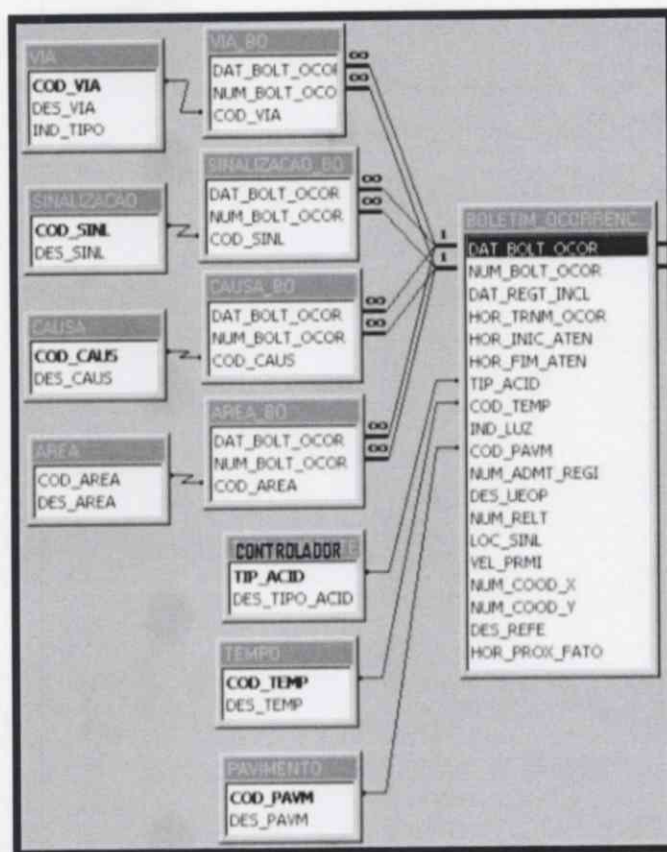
VIA
COD_VIA
DES_VIA
IND_TIPO

VIA_BO
DAT_BOLT_OCOR
NUM_BOLT_OCO
COD_VIA

SINALIZACAO
COD_SINL
DES_SINL

SINALIZACAO_BO
DAT_BOLT_OCOR
NUM_BOLT_OCOR
COD_SINL

CAUSA
COD_CAUS
DES_CAUS

CAUSA_BO
DAT_BOLT_OCOR
NUM_BOLT_OCOR
COD_CAUS

AREA
COD_AREA
DES_AREA

AREA_BO
DAT_BOLT_OCOR
NUM_BOLT_OCOR
COD_AREA

CONTROLADOR
TIP_ACID
DES_TIPO_ACID

TEMPO
COD_TEMP
DES_TEMP

PAVIMENTO
COD_PAVM
DES_PAVM

BOLETIM_OCORRENC
DAT_BOLT_OCOR
NUM_BOLT_OCOR
DAT_REGT_INCL
HOR_TRNM_OCOR
HOR_INIC_ATEN
HOR_FIM_ATEN
TIP_ACID
COD_TEMP
IND_LUZ
COD_PAVM
NUM_ADMT_REGI
DES_UEOP
NUM_RELT
LOC_SINL
VEL_PRMI
NUM_COOD_X
NUM_COOD_Y
DES_REFE
HOR_PROX_FATO